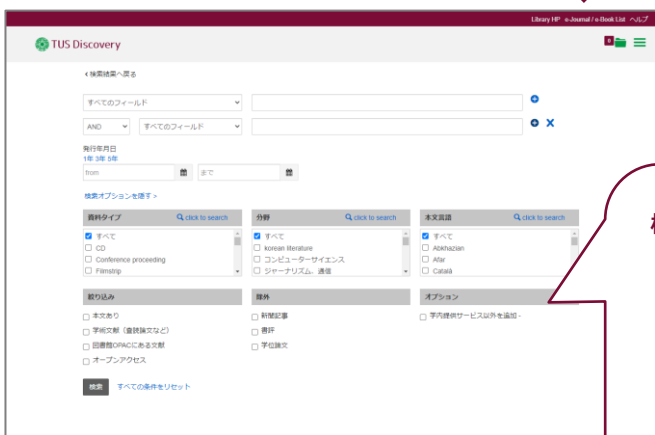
Library HP　e-Journal / e-Book List　ヘルプ

TUS Discovery

0

‹ 検索結果へ戻る

すべてのフィールド

AND　すべてのフィールド

発行年月日
1年 3年 5年

from　まで

検索オプションを隠す ›

資料タイプ　click to search
すべて
CD
Conference proceeding
Filmstrip

分野　click to search
すべて
korean literature
コンピューターサイエンス
ジャーナリズム、通信

本文言語　click to search
すべて
Abkhazian
Afar
Català

絞り込み
本文あり
学術文献（査読論文など）
図書館OPACにある文献
オープンアクセス

除外
新聞記事
書評
学位論文

オプション
学内提供サービス以外を追加 -

検索　すべての条件をリセット

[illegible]